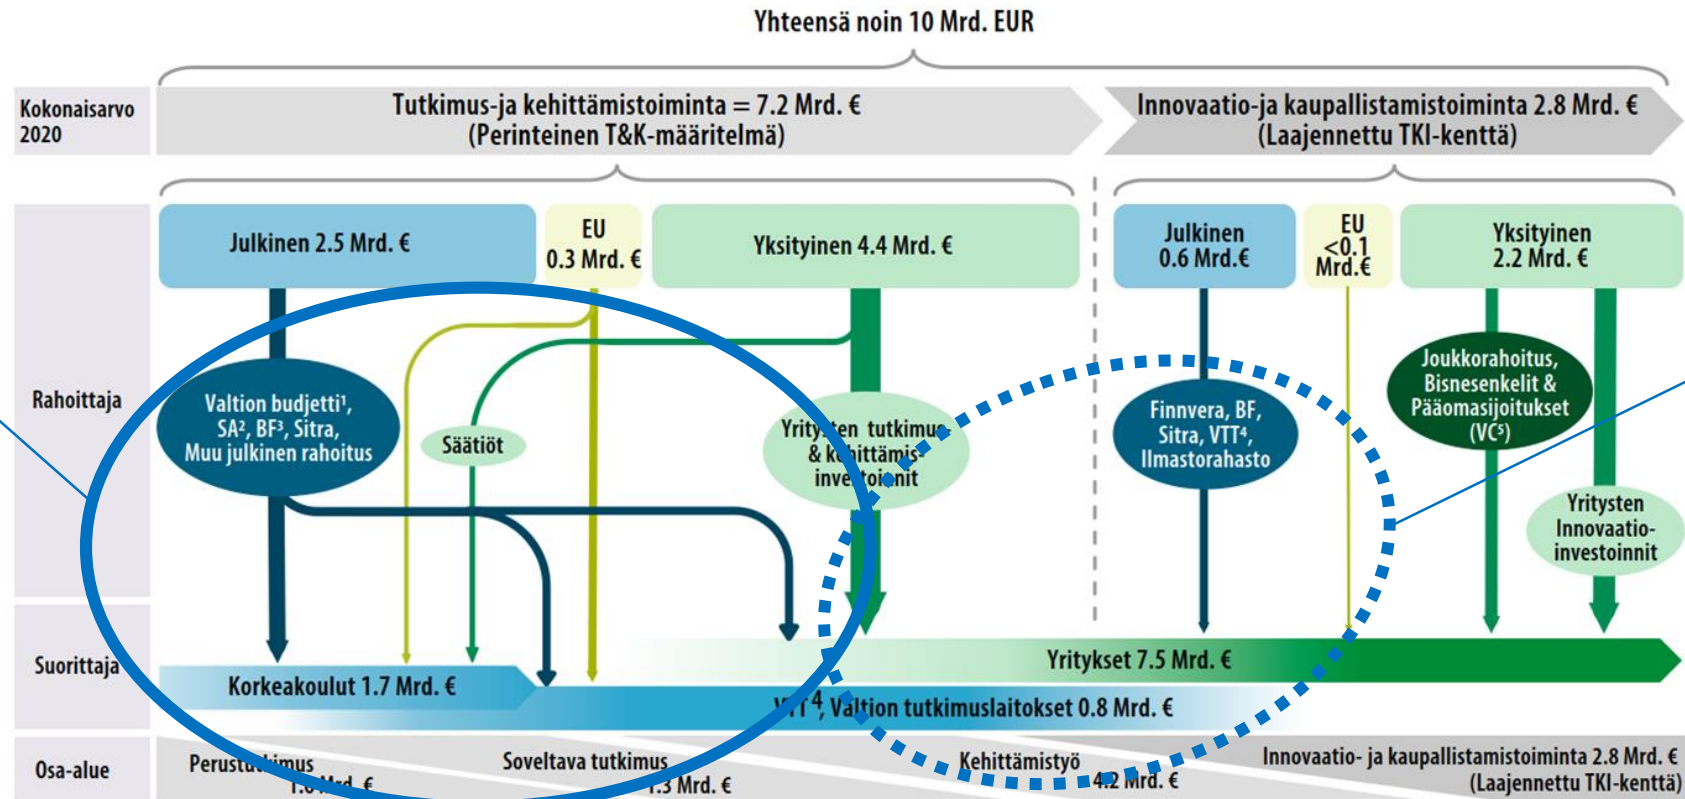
Yhteensä noin 10 Mrd. EUR

Kokonaisarvo 2020

Tutkimus-ja kehittämistoiminta = 7.2 Mrd. € (Perinteinen T&K-määritelmä)

Innovaatio-ja kaupallistamistoiminta 2.8 Mrd. € (Laajennettu TKI-kenttä)

Rahoittaja

Julkinen 2.5 Mrd. €

EU 0.3 Mrd. €

Yksityinen 4.4 Mrd. €

Julkinen 0.6 Mrd.€

EU <0.1 Mrd.€

Yksityinen 2.2 Mrd. €

Valtion budjetti¹, SA², BF³, Sitra, Muu julkinen rahoitus

Säätiöt

Yrity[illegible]ten tutkimus- & k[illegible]hittämis-inve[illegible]toinnit

Finnvera, BF, Sitra, VTT⁴, Ilmastorahasto

Joukkorahoitus, Bisnesenkelit & Pääomasijoitukset (VC⁵)

Yritysten Innovaatio-investoinnit

Suorittaja

Yritykset 7.5 Mrd. €

Korkeakoulut 1.7 Mrd. €

VTT⁴, Valtion tutkimuslaitokset 0.8 Mrd. €

Osa-alue

Perus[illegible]kimus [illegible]Mrd. €

Soveltava tutkimus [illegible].3 Mrd. €

Kehittämistyö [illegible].2 Mrd. €

Innovaatio- ja kaupallistamistoiminta 2.8 Mrd. € (Laajennettu TKI-kenttä)